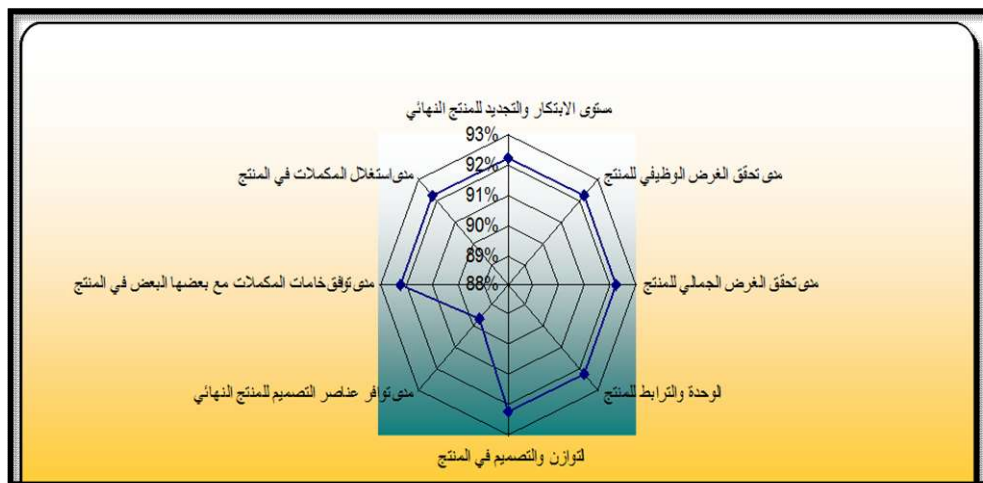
مستوى الابتكار والتجديد للمنتج النهائي

93%
92%
91%
90%
89%
88%

مدى تحقق الغرض الوظيفي للمنتج

مدى تحقق الغرض الجمالي للمنتج

الوحدة والترابط للمنتج

لتوازن والتصميم في المنتج

مدى توافر عناصر التصميم للمنتج النهائي

مدى توافق خامات المكملات مع بعضها البعض في المنتج

مدى استغلال المكملات في المنتج